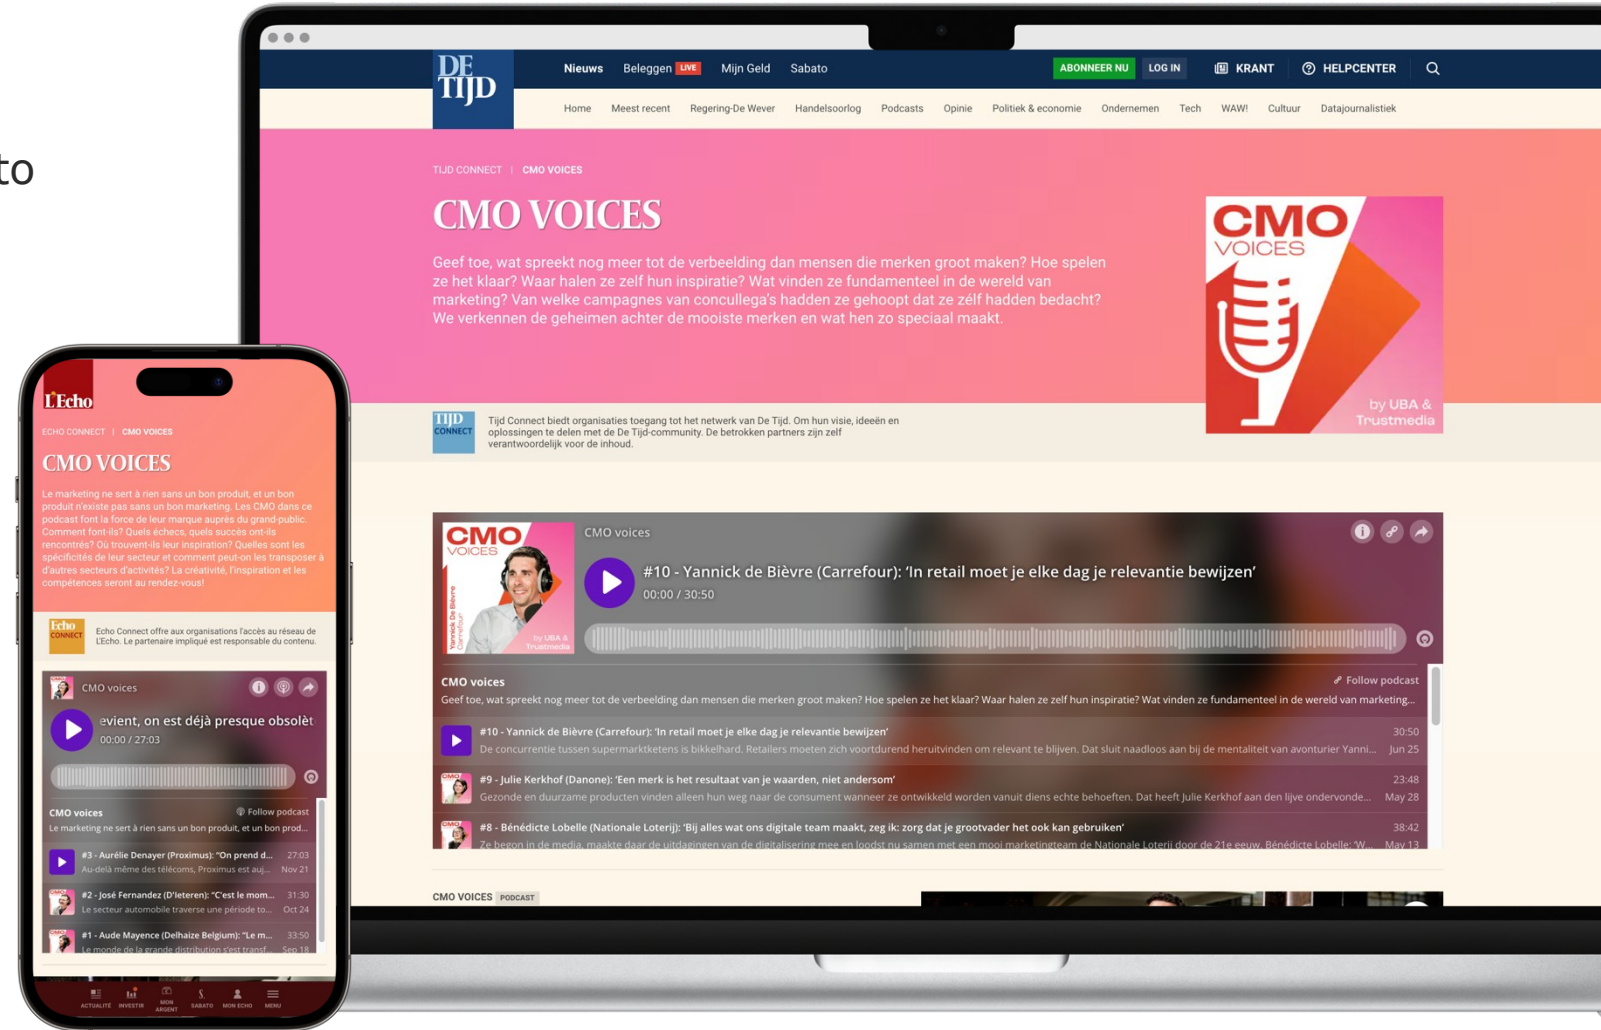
to

DE TIJD

Nieuws Beleggen LIVE Mijn Geld Sabato

ABONNEER NU LOG IN KRANT HELPCENTER

Home Meest recent Regering-De Wever Handelsoorlog Podcasts Opinie Politiek & economie Ondernemen Tech WAW! Cultuur Datajournalistiek

TIJD CONNECT | CMO VOICES

CMO VOICES

Geef toe, wat spreekt nog meer tot de verbeelding dan mensen die merken groot maken? Hoe spelen ze het klaar? Waar halen ze zelf hun inspiratie? Wat vinden ze fundamenteel in de wereld van marketing? Van welke campagnes van concullega's hadden ze gehoopt dat ze zélf hadden bedacht? We verkennen de geheimen achter de mooiste merken en wat hen zo speciaal maakt.

CMO VOICES by UBA & Trustmedia

TIJD CONNECT

Tijd Connect biedt organisaties toegang tot het netwerk van De Tijd. Om hun visie, ideeën en oplossingen te delen met de De Tijd-community. De betrokken partners zijn zelf verantwoordelijk voor de inhoud.

CMO VOICES by UBA & Trustmedia

CMO voices

#10 - Yannick de Bièvre (Carrefour): 'In retail moet je elke dag je relevantie bewijzen'

00:00 / 30:50

CMO voices

Follow podcast

Geef toe, wat spreekt nog meer tot de verbeelding dan mensen die merken groot maken? Hoe spelen ze het klaar? Waar halen ze zelf hun inspiratie? Wat vinden ze fundamenteel in de wereld van marketing...

#10 - Yannick de Bièvre (Carrefour): 'In retail moet je elke dag je relevantie bewijzen' 30:50
De concurrentie tussen supermarktketens is bikkelhard. Retailers moeten zich voortdurend heruitvinden om relevant te blijven. Dat sluit naadloos aan bij de mentaliteit van avonturier Yanni... Jun 25

#9 - Julie Kerkhof (Danone): 'Een merk is het resultaat van je waarden, niet anderson' 23:48
Gezonde en duurzame producten vinden alleen hun weg naar de consument wanneer ze ontwikkeld worden vanuit diens echte behoeften. Dat heeft Julie Kerkhof aan den lijve ondervonde... May 28

#8 - Bénédicte Lobelle (Nationale Loterij): 'Bij alles wat ons digitale team maakt, zeg ik: zorg dat je grootvader het ook kan gebruiken' 38:42
Ze begon in de media, maakte daar de uitdagingen van de digitalisering mee en loodst nu samen met een mooi marketingteam de Nationale Loterij door de 21e eeuw. Bénédicte Lobelle: 'W... May 13

CMO VOICES PODCAST

L'Echo

ECHO CONNECT | CMO VOICES

CMO VOICES

Le marketing ne sert à rien sans un bon produit, et un bon produit n'existe pas sans un bon marketing. Les CMO dans ce podcast font la force de leur marque auprès du grand-public. Comment font-ils? Quels échecs, quels succès ont-ils rencontrés? Où trouvent-ils leur inspiration? Quelles sont les spécificités de leur secteur et comment peut-on les transposer à d'autres secteurs d'activités? La créativité, l'inspiration et les compétences seront au rendez-vous!

Echo CONNECT

Echo Connect offre aux organisations l'accès au réseau de L'Echo. Le partenaire impliqué est responsable du contenu.

CMO voices

evient, on est déjà presque obsolèt

00:00 / 27:03

CMO voices

Follow podcast

Le marketing ne sert à rien sans un bon produit, et un bon prod...

#3 - Aurélie Denayer (Proximus): "On prend d... 27:03
Au-delà même des télécoms, Proximus est auj... Nov 21

#2 - José Fernandez (D'Ieteren): "C'est le mom... 31:30
Le secteur automobile traverse une période to... Oct 24

#1 - Aude Mayence (Delhaize Belgium): "Le m... 33:50
Le monde de la grande distribution s'est transf... Sep 18

ACTUALITÉ INVESTIR MON ARGENT SABATO MON ECHO MENU